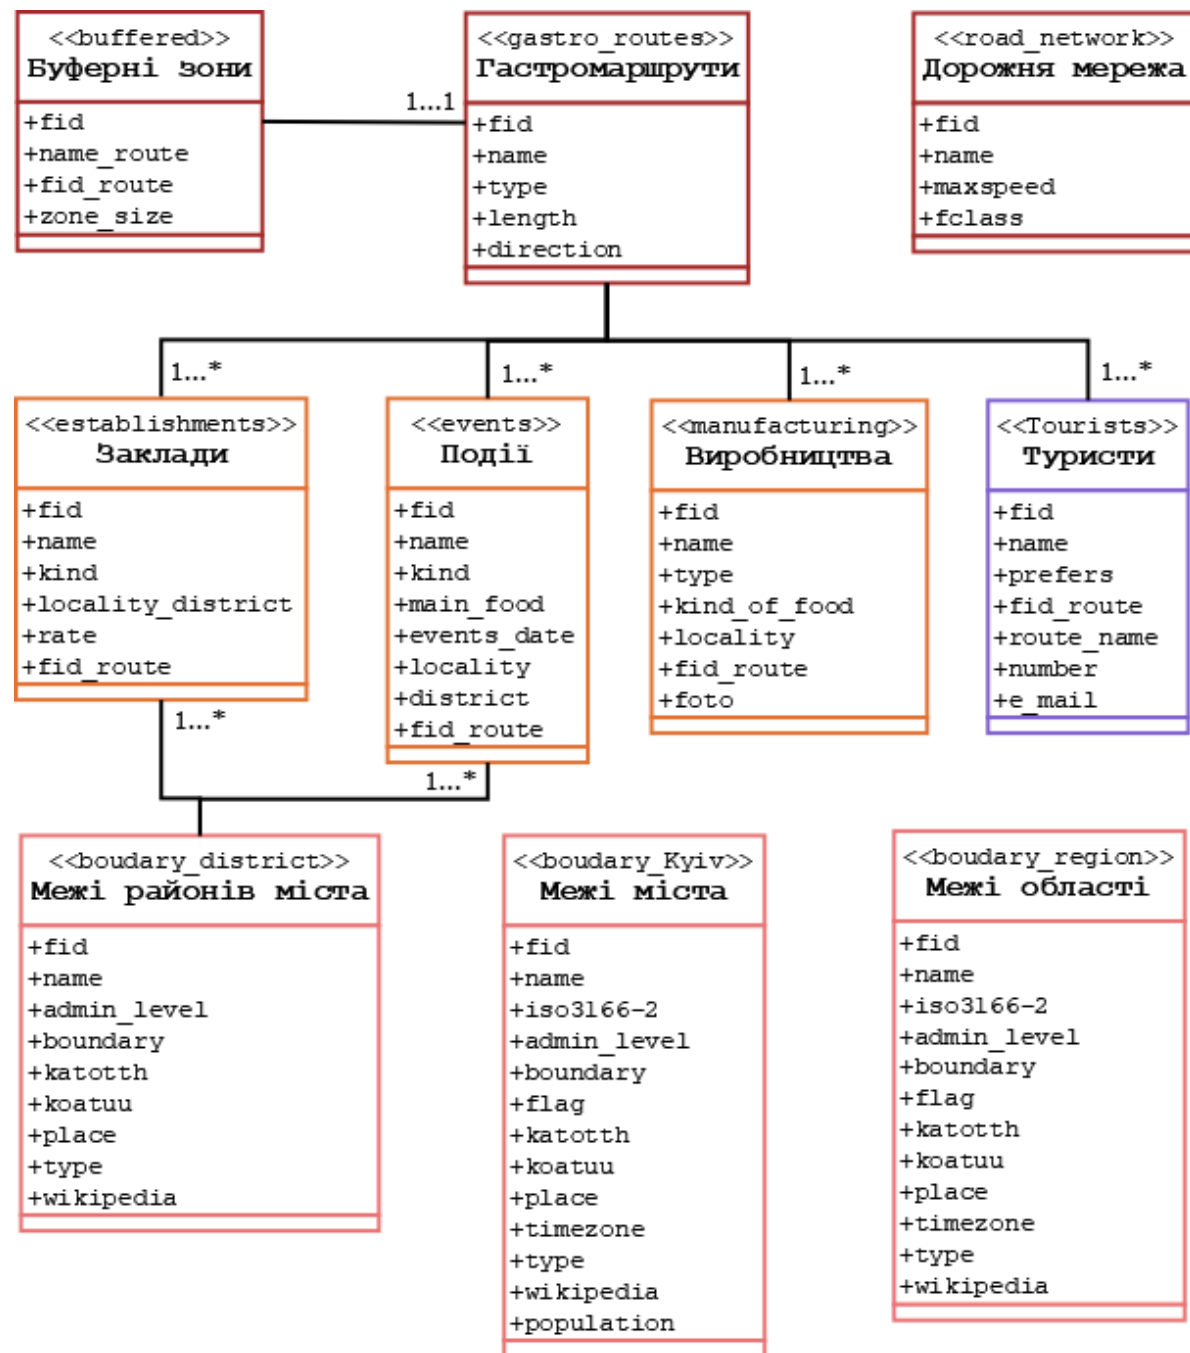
<<buffered>>
Буферні зони

+fid
+name_route
+fid_route
+zone_size

1...1

<<gastro_routes>>
Гастромаршрути

+fid
+name
+type
+length
+direction

<<road_network>>
Дорожня мережа

+fid
+name
+maxspeed
+fclass

1...*

1...*

1...*

1...*

<<establishments>>
Заклади

+fid
+name
+kind
+locality_district
+rate
+fid_route

<<events>>
Події

+fid
+name
+kind
+main_food
+events_date
+locality
+district
+fid_route

<<manufacturing>>
Виробництва

+fid
+name
+type
+kind_of_food
+locality
+fid_route
+foto

<<Tourists>>
Туристи

+fid
+name
+prefers
+fid_route
+route_name
+number
+e_mail

1...*

1...*

<<boudary_district>>
Межі районів міста

+fid
+name
+admin_level
+boundary
+katotth
+koatuu
+place
+type
+wikipedia

<<boudary_Kyiv>>
Межі міста

+fid
+name
+iso3166-2
+admin_level
+boundary
+flag
+katotth
+koatuu
+place
+timezone
+type
+wikipedia
+population

<<boudary_region>>
Межі області

+fid
+name
+iso3166-2
+admin_level
+boundary
+flag
+katotth
+koatuu
+place
+timezone
+type
+wikipedia